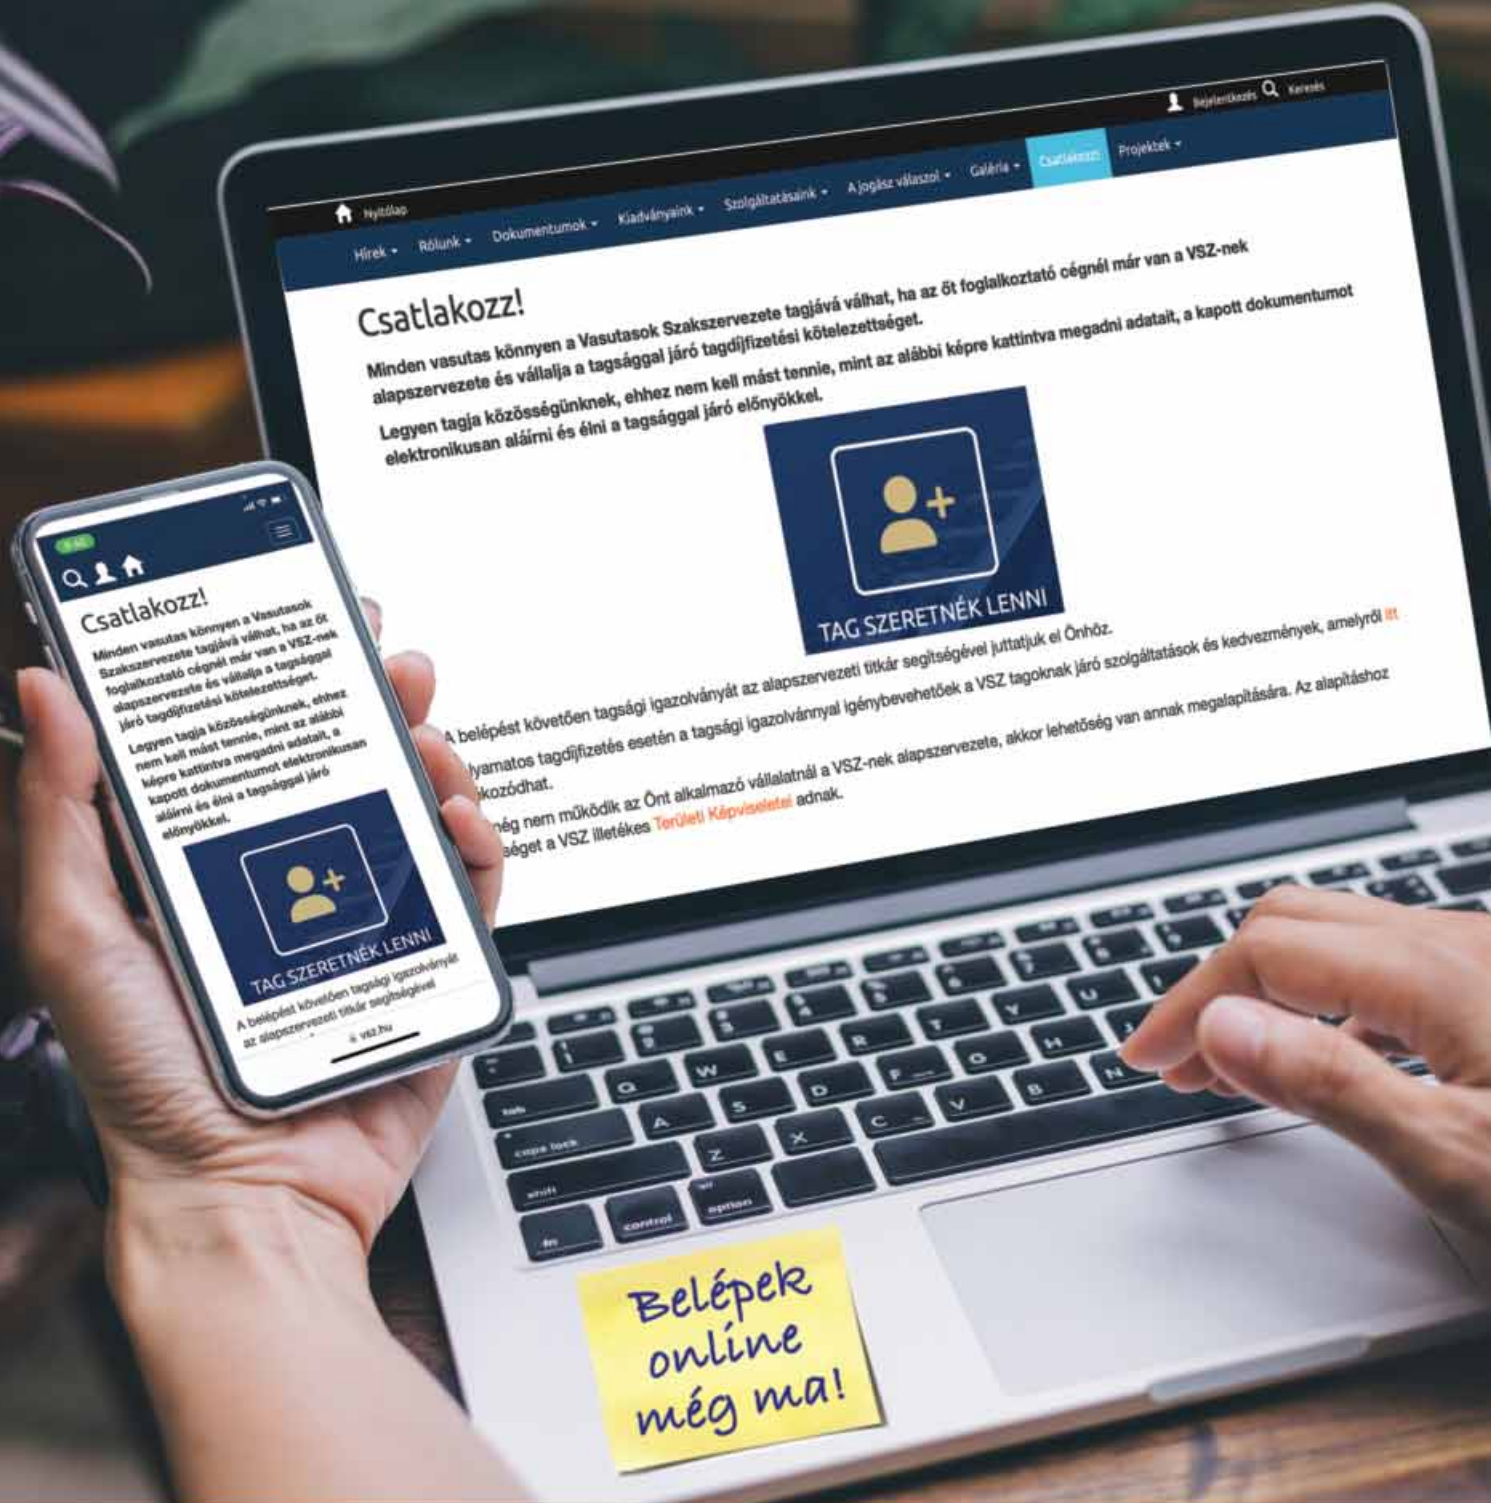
Bejelentkezés Keresés

Nyitólap

Hírek Rólunk Dokumentumok Kiadványaink Szolgáltatásaink A jogász válaszol Galéria Csatlakozz! Projektek

Csatlakozz!

Minden vasutas könnyen a Vasutasok Szakszervezete tagjává válhat, ha az őt foglalkoztató cégnél már van a VSZ-nek alapszervezete és vállalja a tagsággal járó tagdíjfizetési kötelezettséget.

Legyen tagja közösségünknek, ehhez nem kell mást tennie, mint az alábbi képre kattintva megadni adatait, a kapott dokumentumot elektronikusan aláírni és élni a tagsággal járó előnyökkel.

TAG SZERETNÉK LENNI

A belépést követően tagsági igazolványát az alapszervezeti titkár segítségével juttatjuk el Önhöz.

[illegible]lyamatos tagdíjfizetés esetén a tagsági igazolvánnyal igénybevehetőek a VSZ tagoknak járó szolgáltatások és kedvezmények, amelyről itt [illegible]kozódhat.

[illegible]még nem működik az Önt alkalmazó vállalatnál a VSZ-nek alapszervezete, akkor lehetőség van annak megalapítására. Az alapításhoz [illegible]séget a VSZ illetékes Területi Képviseletei adnak.

Csatlakozz!

Minden vasutas könnyen a Vasutasok Szakszervezete tagjává válhat, ha az őt foglalkoztató cégnél már van a VSZ-nek alapszervezete és vállalja a tagsággal járó tagdíjfizetési kötelezettséget.

Legyen tagja közösségünknek, ehhez nem kell mást tennie, mint az alábbi képre kattintva megadni adatait, a kapott dokumentumot elektronikusan aláírni és élni a tagsággal járó előnyökkel.

TAG SZERETNÉK LENNI

A belépést követően tagsági igazolványát az alapszervezeti titkár segítségével

vsz.hu

Belépek online még ma!